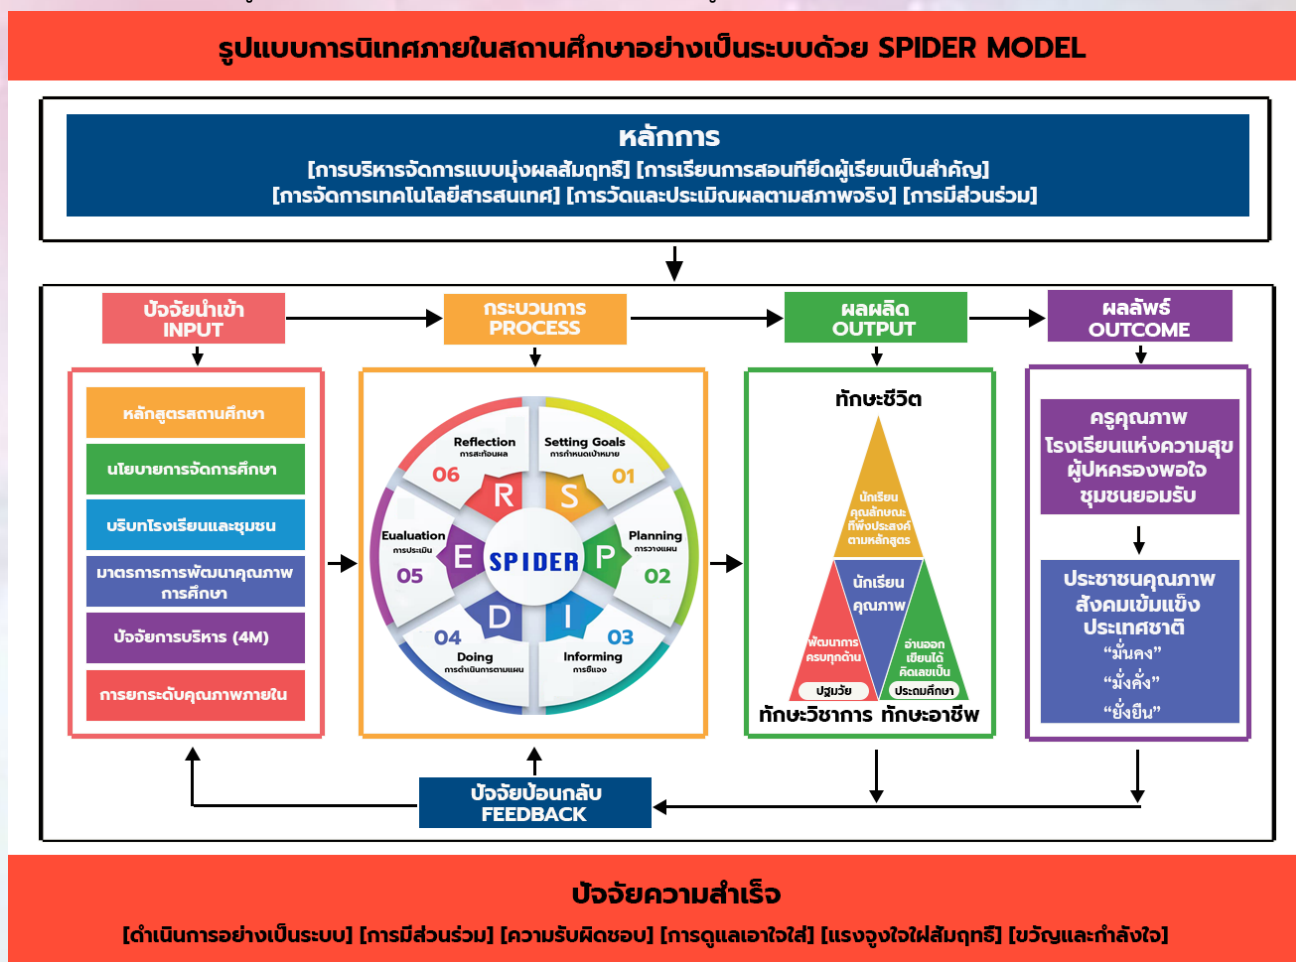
รูปแบบการนิเทศภายในสถานศึกษาอย่างเป็นระบบด้วย SPIDER MODEL

หลักการ
[การบริหารจัดการแบบมุ่งผลสัมฤทธิ์] [การเรียนการสอนที่ยึดผู้เรียนเป็นสำคัญ]
[การจัดการเทคโนโลยีสารสนเทศ] [การวัดและประเมินผลตามสภาพจริง] [การมีส่วนร่วม]

ปัจจัยนำเข้า
INPUT

หลักสูตรสถานศึกษา
นโยบายการจัดการศึกษา
บริบทโรงเรียนและชุมชน
มาตรการการพัฒนาคุณภาพการศึกษา
ปัจจัยการบริหาร (4M)
การยกระดับคุณภาพภายใน

กระบวนการ
PROCESS

Reflection
การสะท้อนผล
06
Setting Goals
การกำหนดเป้าหมาย
01
R S
Evaluation
การประเมิน
05
E SPIDER P
Planning
การวางแผน
02
D I
04
Doing
การดำเนินการตามแผน
03
Informing
การชี้แจง

ผลผลิต
OUTPUT

ทักษะชีวิต
นักเรียนคุณลักษณะที่พึงประสงค์ตามหลักสูตร
นักเรียนคุณภาพ
พัฒนาการครบทุกด้าน
ปฐมวัย
อ่านออกเขียนได้คิดเลขเป็น
ประถมศึกษา
ทักษะวิชาการ ทักษะอาชีพ

ผลลัพธ์
OUTCOME

ครูคุณภาพ
โรงเรียนแห่งความสุข
ผู้ปกครองพอใจ
ชุมชนยอมรับ

ประชาชนคุณภาพ
สังคมเข้มแข็ง
ประเทศชาติ
"มั่นคง"
"มั่งคั่ง"
"ยั่งยืน"

ปัจจัยป้อนกลับ
FEEDBACK

ปัจจัยความสำเร็จ
[ดำเนินการอย่างเป็นระบบ] [การมีส่วนร่วม] [ความรับผิดชอบ] [การดูแลเอาใจใส่] [แรงจูงใจใฝ่สัมฤทธิ์] [ขวัญและกำลังใจ]